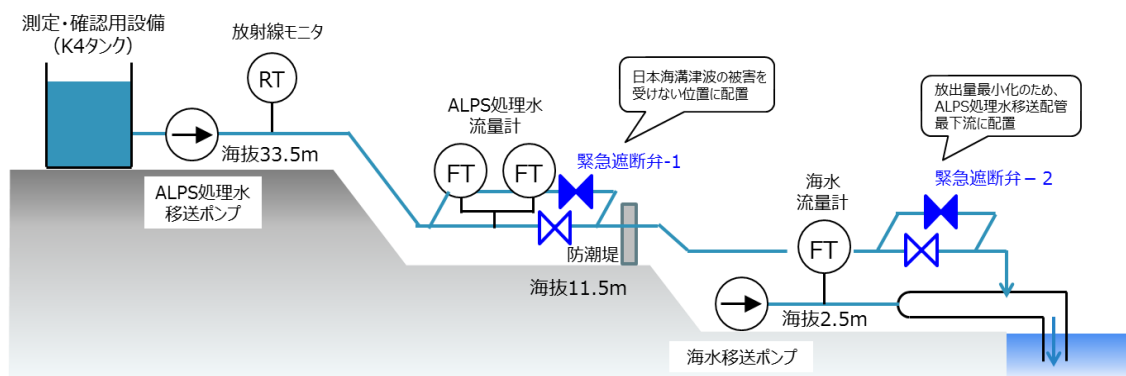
測定・確認用設備
（K4タンク）

放射線モニタ

RT

海抜33.5m

ALPS処理水
移送ポンプ

ALPS処理水
流量計

FT

FT

日本海溝津波の被害を
受けない位置に配置

緊急遮断弁-1

防潮堤

海抜11.5m

放出量最小化のため、
ALPS処理水移送配管
最下流に配置

海水
流量計

FT

緊急遮断弁－2

海抜2.5m

海水移送ポンプ